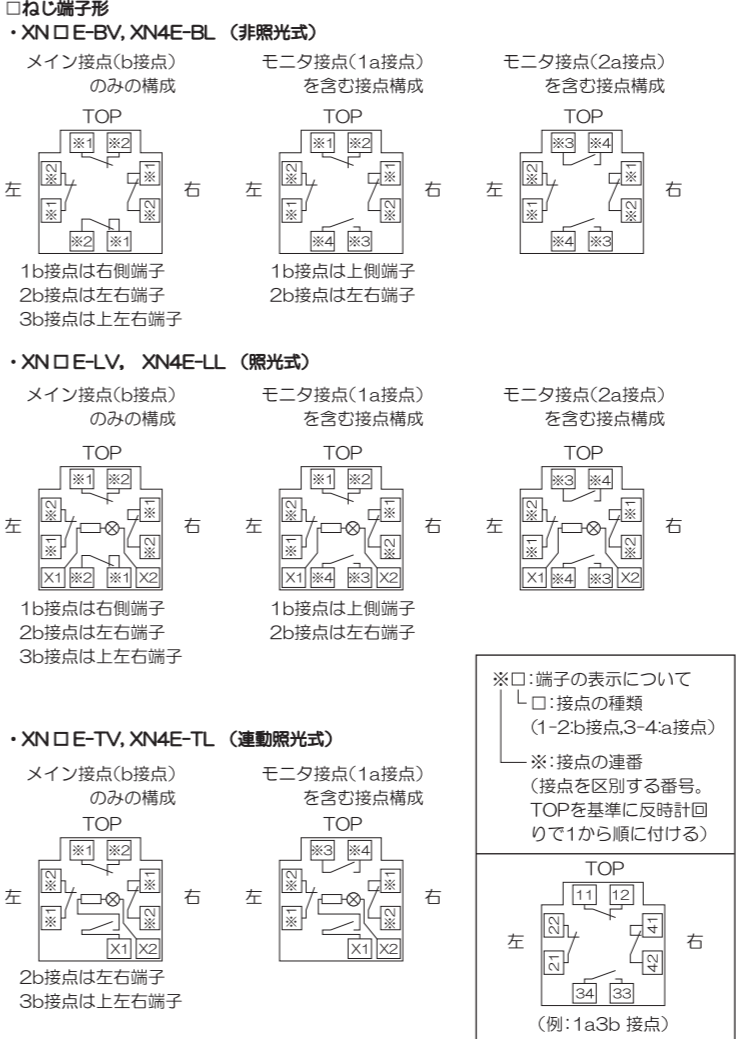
□ねじ端子形
・XN□E-BV, XN4E-BL （非照光式）

メイン接点(b接点)
のみの構成

TOP
※1 ※2
左 ※2 ※1 ※1 ※2 右
※2 ※1

1b接点は右側端子
2b接点は左右端子
3b接点は上左右端子

モニタ接点(1a接点)
を含む接点構成

TOP
※1 ※2
左 ※2 ※1 ※1 ※2 右
※4 ※3

1b接点は上側端子
2b接点は左右端子

モニタ接点(2a接点)
を含む接点構成

TOP
※3 ※4
左 ※2 ※1 ※1 ※2 右
※4 ※3

・XN□E-LV, XN4E-LL （照光式）

メイン接点(b接点)
のみの構成

TOP
※1 ※2
左 ※2 ※1 ※1 ※2 右
X1 ※2 ※1 X2

1b接点は右側端子
2b接点は左右端子
3b接点は上左右端子

モニタ接点(1a接点)
を含む接点構成

TOP
※1 ※2
左 ※2 ※1 ※1 ※2 右
X1 ※4 ※3 X2

1b接点は上側端子
2b接点は左右端子

モニタ接点(2a接点)
を含む接点構成

TOP
※3 ※4
左 ※2 ※1 ※1 ※2 右
X1 ※4 ※3 X2

※□:端子の表示について
└□:接点の種類
(1-2:b接点,3-4:a接点)
└※:接点の連番
(接点を区別する番号。TOPを基準に反時計回りで1から順に付ける)

TOP
11 12
左 22 21 41 42 右
34 33
(例:1a3b 接点)

・XN□E-TV, XN4E-TL （連動照光式）

メイン接点(b接点)
のみの構成

TOP
※1 ※2
左 ※2 ※1 ※1 ※2 右
X1 X2

2b接点は左右端子
3b接点は上左右端子

モニタ接点(1a接点)
を含む接点構成

TOP
※3 ※4
左 ※2 ※1 ※1 ※2 右
X1 X2